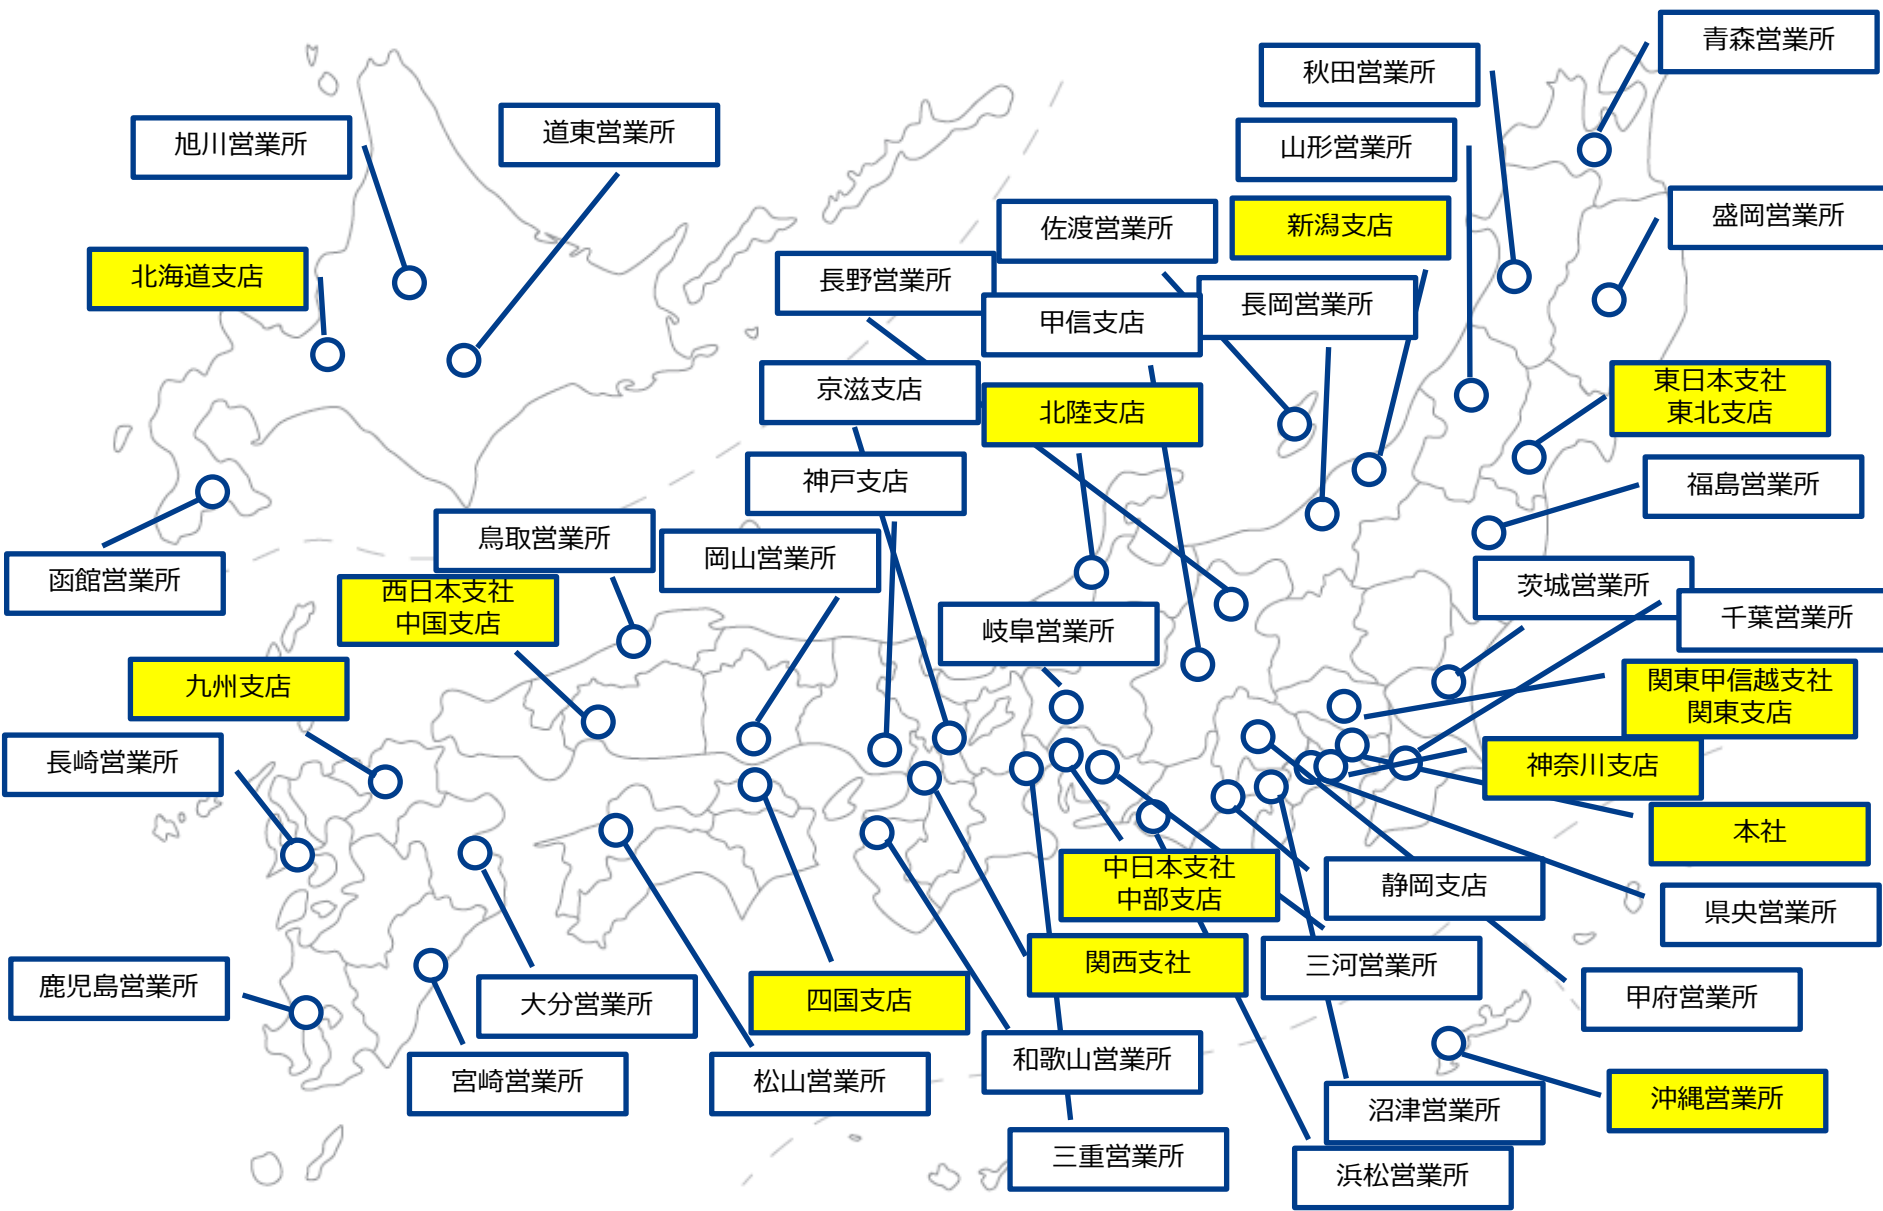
旭川営業所

道東営業所

北海道支店

函館営業所

鳥取営業所

西日本支社
中国支店

九州支店

長崎営業所

鹿児島営業所

宮崎営業所

大分営業所

松山営業所

四国支店

岡山営業所

神戸支店

京滋支店

長野営業所

佐渡営業所

甲信支店

北陸支店

岐阜営業所

新潟支店

長岡営業所

秋田営業所

山形営業所

青森営業所

盛岡営業所

東日本支社
東北支店

福島営業所

茨城営業所

千葉営業所

関東甲信越支社
関東支店

神奈川支店

本社

県央営業所

静岡支店

甲府営業所

中日本支社
中部支店

関西支社

三河営業所

沖縄営業所

和歌山営業所

沼津営業所

三重営業所

浜松営業所